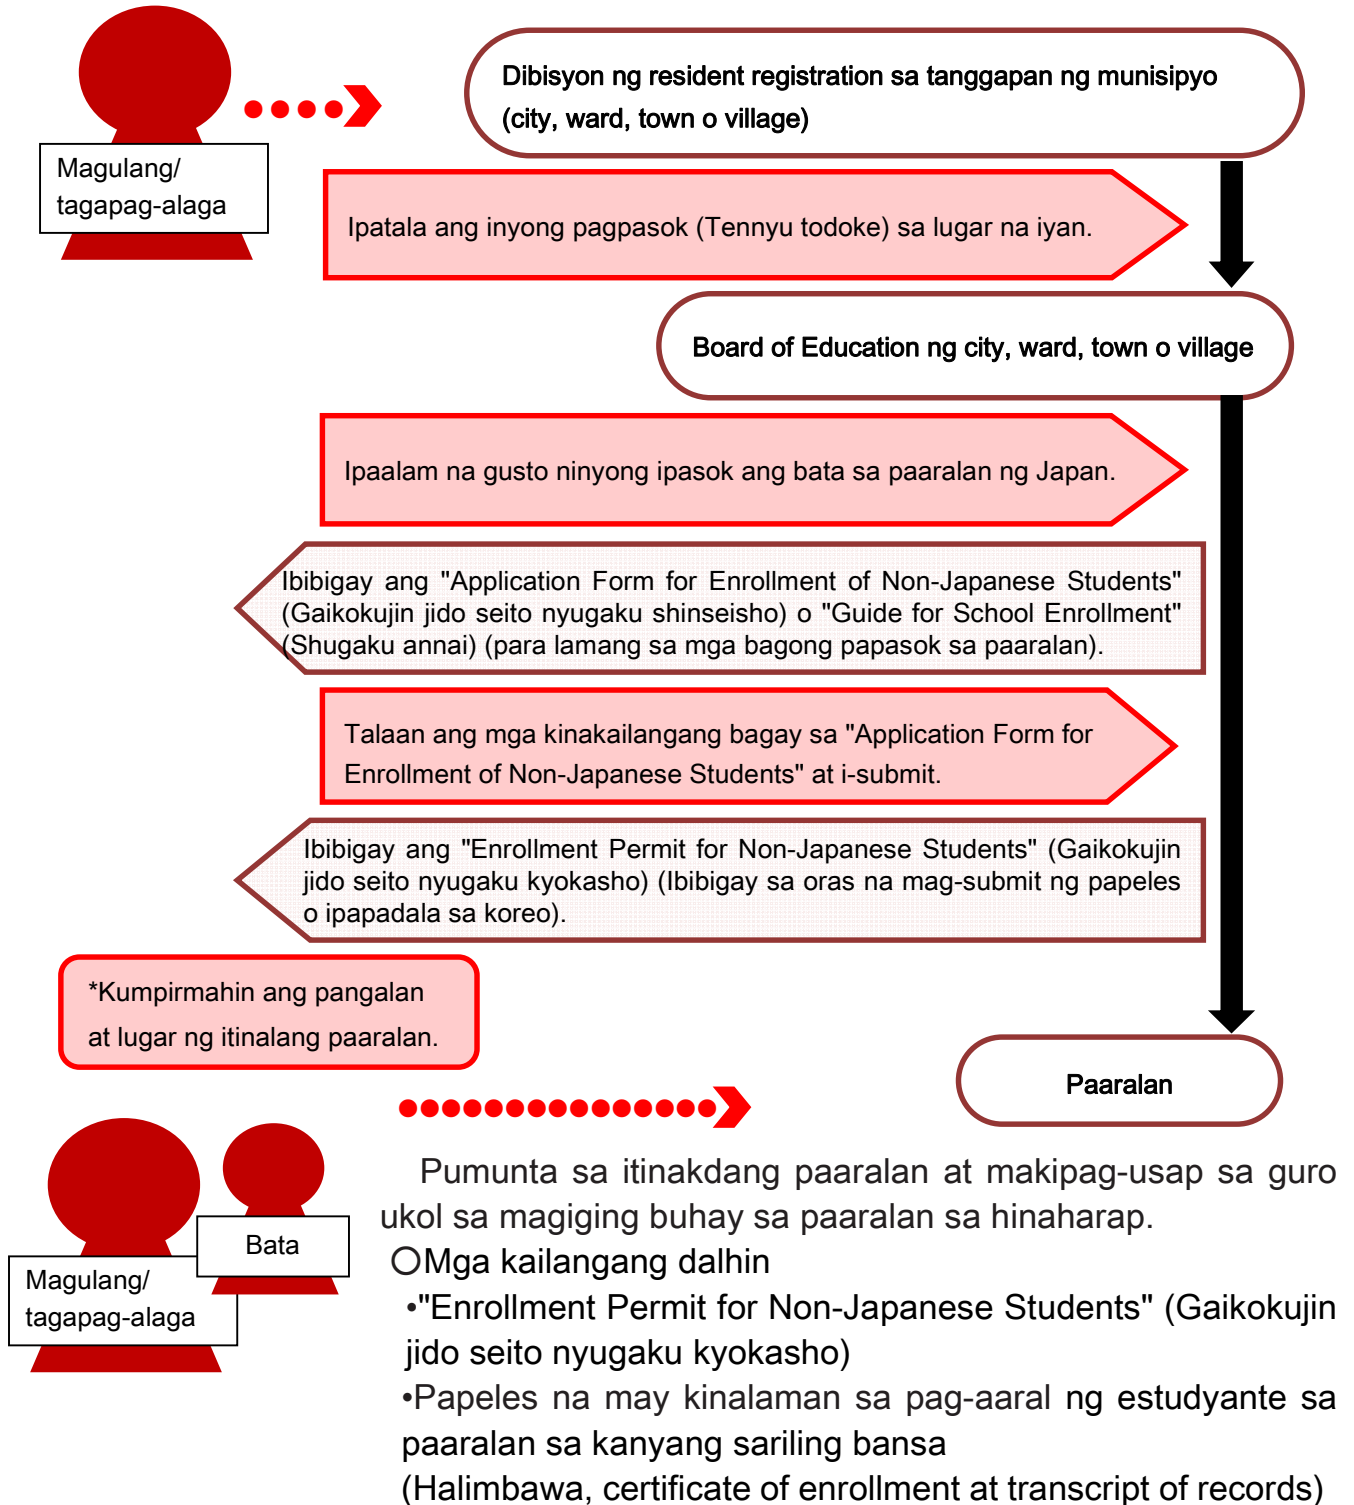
Magulang/ tagapag-alaga

Dibisyon ng resident registration sa tanggapan ng munisipyo (city, ward, town o village)

Ipatala ang inyong pagpasok (Tennyu todoke) sa lugar na iyan.

Board of Education ng city, ward, town o village

Ipaalam na gusto ninyong ipasok ang bata sa paaralan ng Japan.

Ibibigay ang "Application Form for Enrollment of Non-Japanese Students" (Gaikokujin jido seito nyugaku shinseisho) o "Guide for School Enrollment" (Shugaku annai) (para lamang sa mga bagong papasok sa paaralan).

Talaan ang mga kinakailangang bagay sa "Application Form for Enrollment of Non-Japanese Students" at i-submit.

Ibibigay ang "Enrollment Permit for Non-Japanese Students" (Gaikokujin jido seito nyugaku kyokasho) (Ibibigay sa oras na mag-submit ng papeles o ipapadala sa koreo).

*Kumpirmahin ang pangalan at lugar ng itinalang paaralan.

Paaralan

Bata

Magulang/ tagapag-alaga

Pumunta sa itinakdang paaralan at makipag-usap sa guro ukol sa magiging buhay sa paaralan sa hinaharap.

○Mga kailangang dalhin

•"Enrollment Permit for Non-Japanese Students" (Gaikokujin jido seito nyugaku kyokasho)

•Papeles na may kinalaman sa pag-aaral ng estudyante sa paaralan sa kanyang sariling bansa
(Halimbawa, certificate of enrollment at transcript of records)